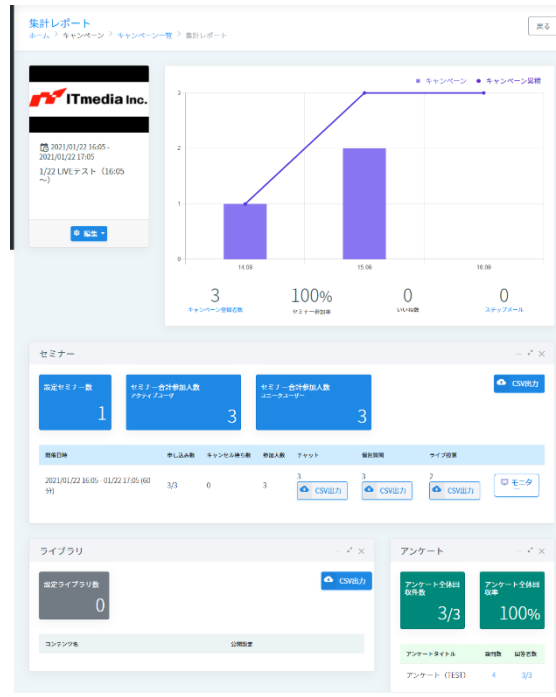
集計レポート

ホーム > キャンペーン > キャンペーン一覧 > 集計レポート

戻る

ITmedia Inc.

2021/01/22 16:05 - 2021/01/22 17:05

1/22 LIVEテスト（16:05~）

編集

キャンペーン　キャンペーン登録

3
2
1
0

14:00　15:00　16:00

3
キャンペーン登録者数

100%
セミナー参加率

0
いいね数

0
ステップメール

セミナー

CSV出力

開催セミナー数
1

セミナー合計参加人数
アクティブユーザ
3

セミナー合計参加人数
ユニークユーザー
3

| 開催日時 | 申し込み数 | キャンセル待ち数 | 参加人数 | チャット | 個別質問 | ライブ投票 | |
|---|---|---|---|---|---|---|---|
| 2021/01/22 16:05 - 01/22 17:05 (60分) | 3/3 | 0 | 3 | 3 CSV出力 | 3 CSV出力 | 2 CSV出力 | モニタ |

ライブラリ

CSV出力

公開ライブラリ数
0

| コンテンツ名 | 公開設定 |
|---|---|

アンケート

アンケート全体回収件数
3/3

アンケート全体回収率
100%

| アンケートタイトル | 質問数 | 回答者数 |
|---|---|---|
| アンケート（TEST） | 4 | 3/3 |